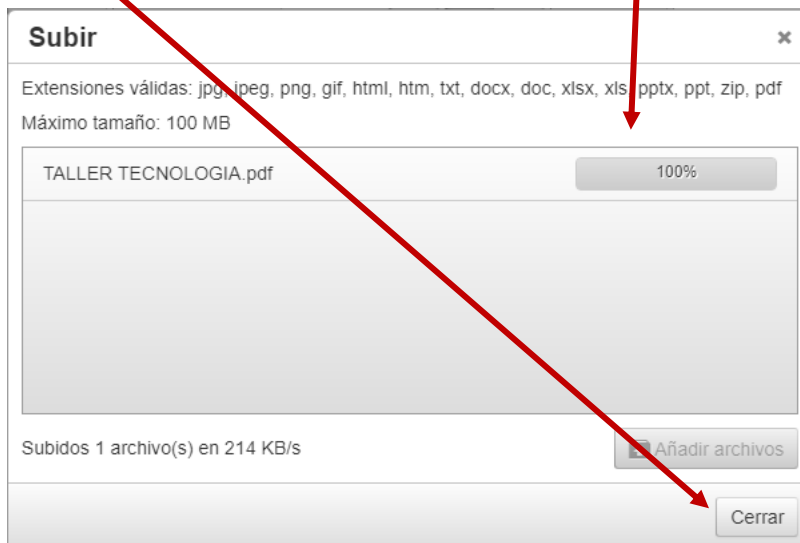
Subir

×

Extensiones válidas: jpg, jpeg, png, gif, html, htm, txt, docx, doc, xlsx, xls, pptx, ppt, zip, pdf

Máximo tamaño: 100 MB

TALLER TECNOLOGIA.pdf

100%

Subidos 1 archivo(s) en 214 KB/s

Añadir archivos

Cerrar